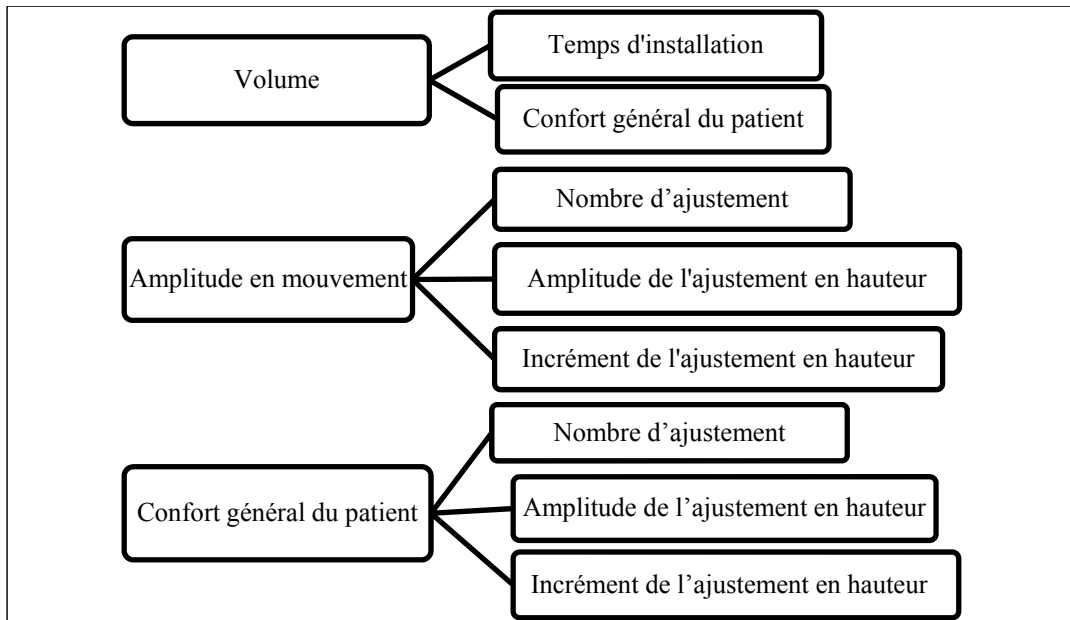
Volume

Temps d'installation

Confort général du patient

Amplitude en mouvement

Nombre d’ajustement

Amplitude de l'ajustement en hauteur

Incrément de l'ajustement en hauteur

Confort général du patient

Nombre d’ajustement

Amplitude de l’ajustement en hauteur

Incrément de l’ajustement en hauteur